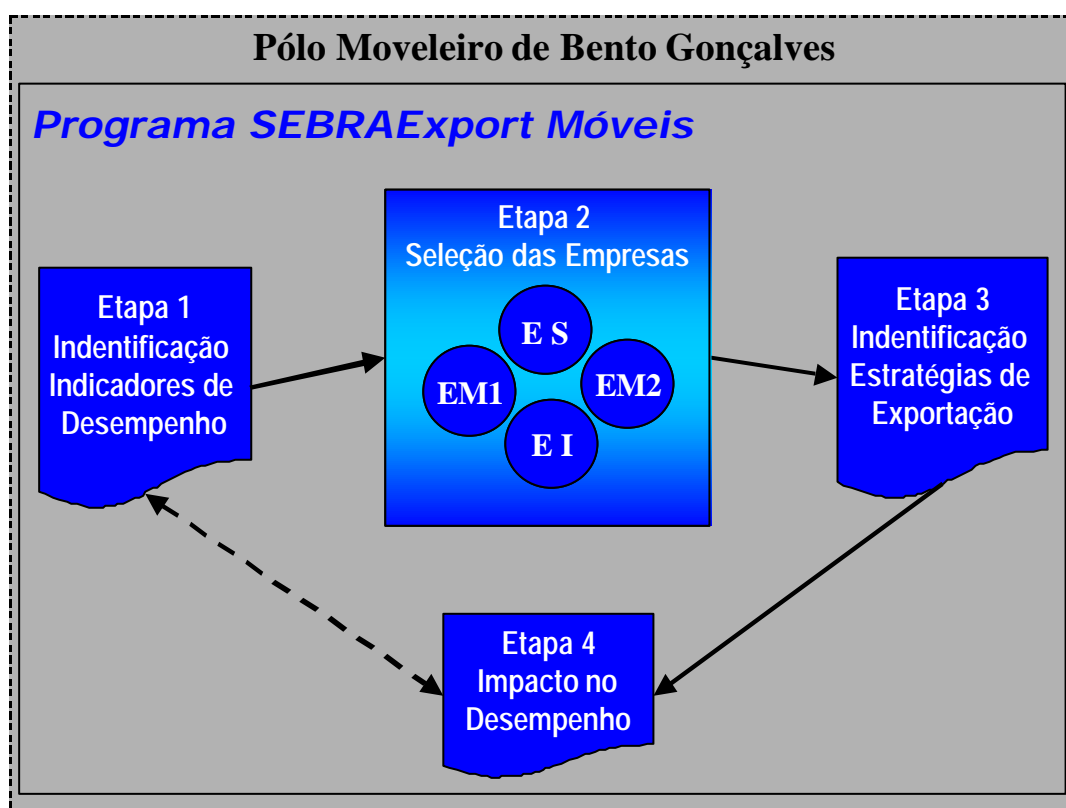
Pólo Moveleiro de Bento Gonçalves

Programa SEBRAExport Móveis

Etapa 1
Indentificação
Indicadores de
Desempenho

Etapa 2
Seleção das Empresas

E S

EM1

EM2

E I

Etapa 3
Indentificação
Estratégias de
Exportação

Etapa 4
Impacto no
Desempenho